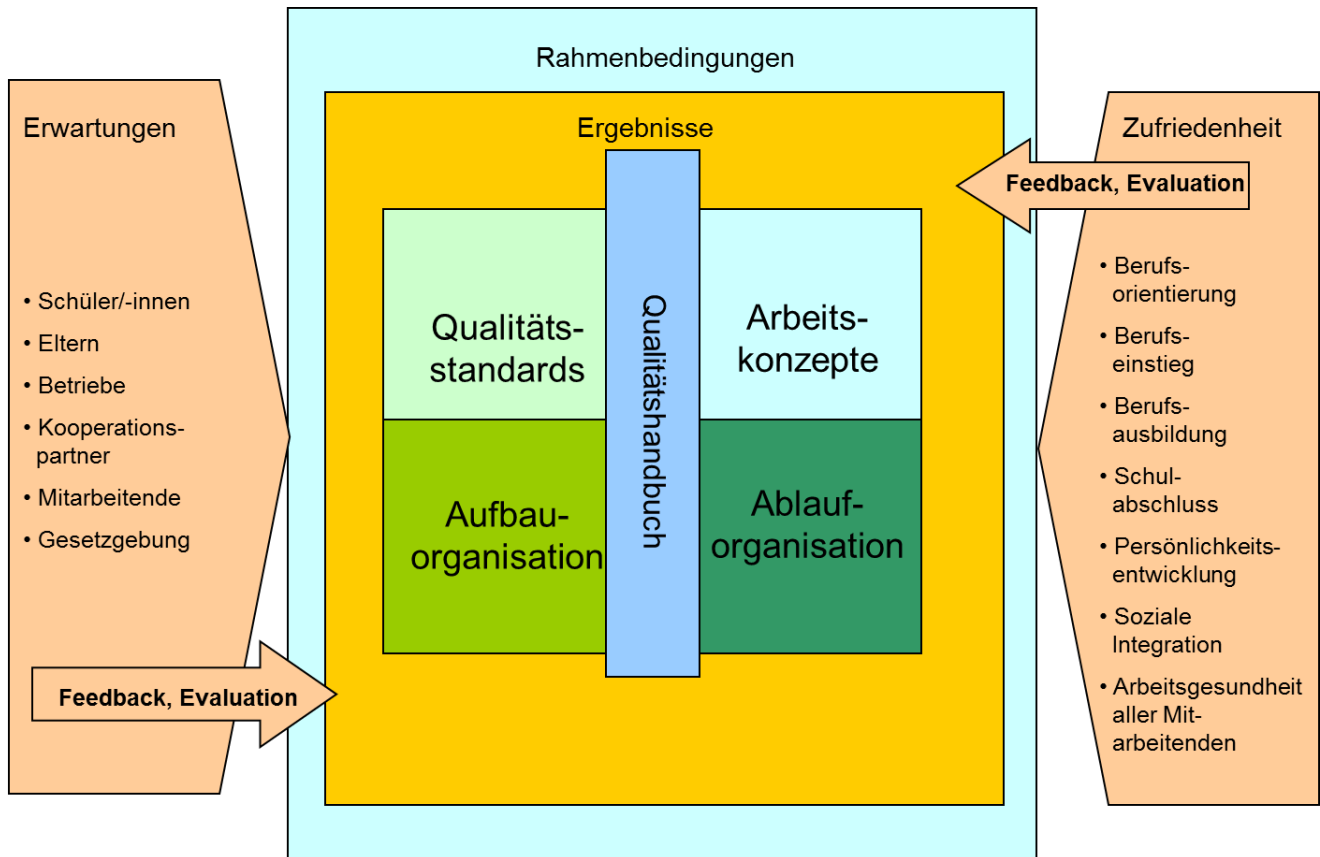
Rahmenbedingungen

Erwartungen

• Schüler/-innen
• Eltern
• Betriebe
• Kooperationspartner
• Mitarbeitende
• Gesetzgebung

Feedback, Evaluation

Ergebnisse

Qualitätsstandards

Qualitätshandbuch

Arbeitskonzepte

Aufbauorganisation

Ablauforganisation

Zufriedenheit

Feedback, Evaluation

• Berufsorientierung
• Berufseinstieg
• Berufsausbildung
• Schulabschluss
• Persönlichkeitsentwicklung
• Soziale Integration
• Arbeitsgesundheit aller Mitarbeitenden